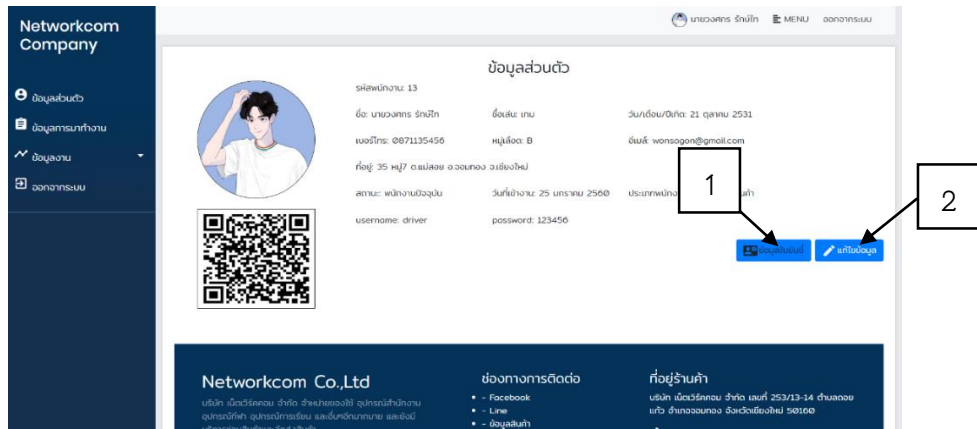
Networkcom Company

ข้อมูลส่วนตัว
ข้อมูลการมาทำงาน
ข้อมูลงาน
ออกจากระบบ

นายวงศกร รักมิโก  MENU  ออกจากระบบ

ข้อมูลส่วนตัว

รหัสพนักงาน: 13

ชื่อ: นายวงศกร รักมิโก  ชื่อเล่น: เกม  วัน/เดือน/ปีเกิด: 21 ตุลาคม 2531

เบอร์โทร: 0871135456  หมู่เลือด: B  อีเมล์: wonsogon@gmail.com

ที่อยู่: 35 หมู่7 ต.แม่สอย อ.จอมทอง จ.เชียงใหม่

สถานะ: พนักงานปัจจุบัน  วันที่เข้างาน: 25 มกราคม 2560  ประเภทพนัก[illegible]ค้า

username: driver  password: 123456

1

2

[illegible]  แก้ไขข้อมูล

Networkcom Co.,Ltd
บริษัท เน็ตเวิร์คคอม จำกัด จำหน่ายของใช้ อุปกรณ์สำนักงาน อุปกรณ์กีฬา อุปกรณ์การเรียน และเว็บศึกษาขาย และยังมี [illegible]

ช่องทางการติดต่อ
- Facebook
- Line
- ข้อมูลสินค้า

ที่อยู่ร้านค้า
บริษัท เน็ตเวิร์คคอม จำกัด เลขที่ 253/13-14 ตำบลดอยแก้ว อำเภอจอมทอง จังหวัดเชียงใหม่ 50160